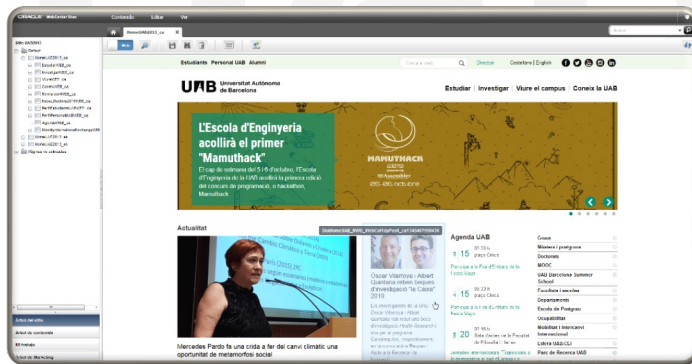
ORACLE WebCenter Sites Contenido Editar Ver

HomeUAB2013_ca

Estudiants Personal UAB Alumni

Directori Castellano | English

UAB Universitat Autònoma de Barcelona

Estudiar | Investigar | Viure el campus | Coneix la UAB

L'Escola d'Enginyeria acollirà el primer "Mamuthack"

El cap de setmana del 5 i 6 d'octubre, l'Escola d'Enginyeria de la UAB acollirà la primera edició del concurs de programació, o hackathon, Mamuthack

MAMUTHACK

Actualitat

Mercedes Pardo fa una crida a fer del canvi climàtic una oportunitat de metamorfosi social

Òscar Vilarroya i Albert Quintana reben beques "d'investigació "la Caixa" 2019

Agenda UAB

15

15

20

Grans

Màsters i postgraus

Doctorats

MOOC

UAB Barcelona Summer School

Facultats i escoles

Departaments

Escola de Postgrau

Ocupabilitat

Mobilitat i Intercanvi Internacional

Llibres UAB

Parc de Recerca UAB

Arbol del sitio

Árbol de contenido

Mi trabajo